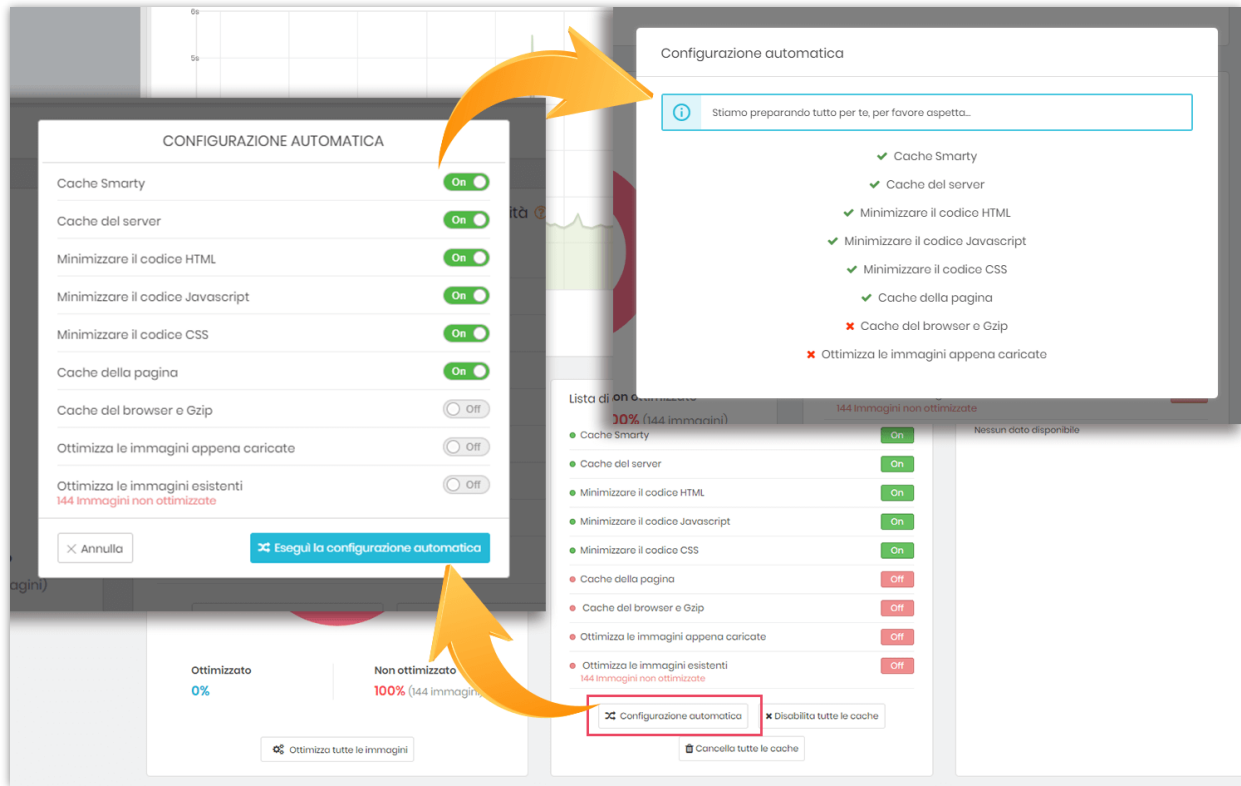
CONFIGURAZIONE AUTOMATICA

Cache Smarty On
Cache del server On
Minimizzare il codice HTML On
Minimizzare il codice Javascript On
Minimizzare il codice CSS On
Cache della pagina On
Cache del browser e Gzip Off
Ottimizza le immagini appena caricate Off
Ottimizza le immagini esistenti Off
144 Immagini non ottimizzate

Annulla
Esegui la configurazione automatica

Configurazione automatica

Stiamo preparando tutto per te, per favore aspetta...

Cache Smarty
Cache del server
Minimizzare il codice HTML
Minimizzare il codice Javascript
Minimizzare il codice CSS
Cache della pagina
Cache del browser e Gzip
Ottimizza le immagini appena caricate

Lista di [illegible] on ottimizzato
100% (144 immagini)
Cache Smarty On
Cache del server On
Minimizzare il codice HTML On
Minimizzare il codice Javascript On
Minimizzare il codice CSS On
Cache della pagina Off
Cache del browser e Gzip Off
Ottimizza le immagini appena caricate Off
Ottimizza le immagini esistenti Off
144 Immagini non ottimizzate

Configurazione automatica
Disabilita tutte le cache
Cancella tutte le cache

144 Immagini non ottimizzate
Nessun dato disponibile

Ottimizzato
0%
Non ottimizzato
100% (144 immagini)
Ottimizza tutte le immagini

agini)
ità